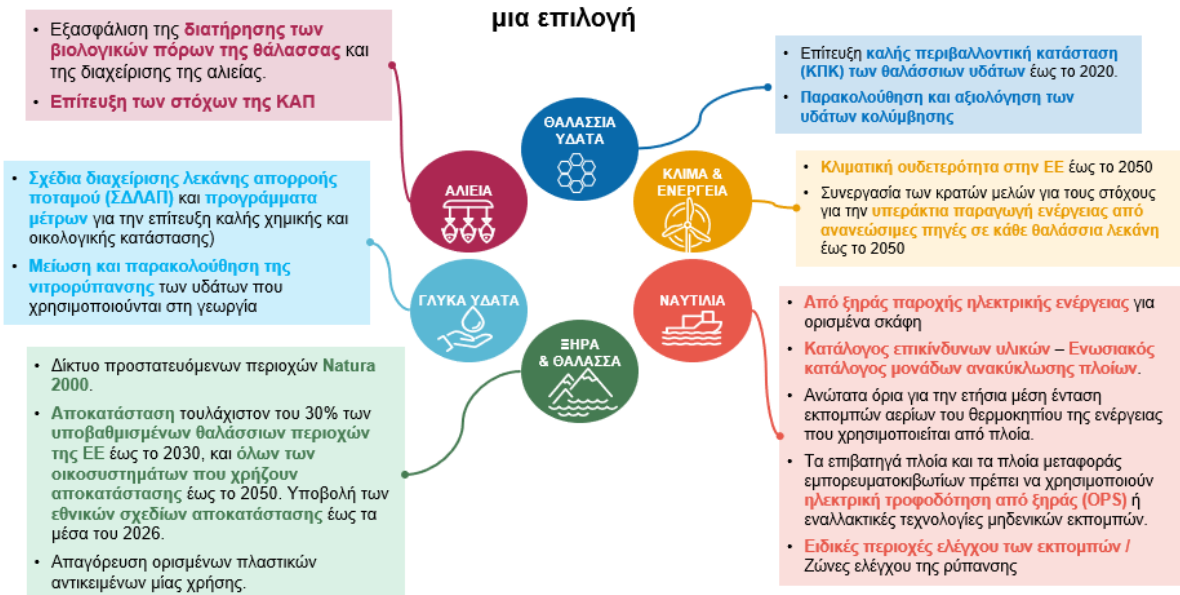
μια επιλογή

• Εξασφάλιση της διατήρησης των βιολογικών πόρων της θάλασσας και της διαχείρισης της αλιείας.
• Επίτευξη των στόχων της ΚΑΠ

• Επίτευξη καλής περιβαλλοντική κατάσταση (ΚΠΚ) των θαλάσσιων υδάτων έως το 2020.
• Παρακολούθηση και αξιολόγηση των υδάτων κολύμβησης

ΘΑΛΑΣΣΙΑ ΥΔΑΤΑ

ΑΛΙΕΙΑ

ΚΛΙΜΑ & ΕΝΕΡΓΕΙΑ

• Κλιματική ουδετερότητα στην ΕΕ έως το 2050
• Συνεργασία των κρατών μελών για τους στόχους για την υπεράκτια παραγωγή ενέργειας από ανανεώσιμες πηγές σε κάθε θαλάσσια λεκάνη έως το 2050

• Σχέδια διαχείρισης λεκάνης απορροής ποταμού (ΣΔΛΑΠ) και προγράμματα μέτρων για την επίτευξη καλής χημικής και οικολογικής κατάστασης)
• Μείωση και παρακολούθηση της νιτρορύπανσης των υδάτων που χρησιμοποιούνται στη γεωργία

ΓΛΥΚΑ ΥΔΑΤΑ

ΝΑΥΤΙΛΙΑ

ΞΗΡΑ & ΘΑΛΑΣΣΑ

• Από ξηράς παροχής ηλεκτρικής ενέργειας για ορισμένα σκάφη
• Κατάλογος επικίνδυνων υλικών – Ενωσιακός κατάλογος μονάδων ανακύκλωσης πλοίων.
• Ανώτατα όρια για την ετήσια μέση ένταση εκπομπών αερίων του θερμοκηπίου της ενέργειας που χρησιμοποιείται από πλοία.
• Τα επιβατηγά πλοία και τα πλοία μεταφοράς εμπορευματοκιβωτίων πρέπει να χρησιμοποιούν ηλεκτρική τροφοδότηση από ξηράς (OPS) ή εναλλακτικές τεχνολογίες μηδενικών εκπομπών.
• Ειδικές περιοχές ελέγχου των εκπομπών / Ζώνες ελέγχου της ρύπανσης

• Δίκτυο προστατευόμενων περιοχών Natura 2000.
• Αποκατάσταση τουλάχιστον του 30% των υποβαθμισμένων θαλάσσιων περιοχών της ΕΕ έως το 2030, και όλων των οικοσυστημάτων που χρήζουν αποκατάστασης έως το 2050. Υποβολή των εθνικών σχεδίων αποκατάστασης έως τα μέσα του 2026.
• Απαγόρευση ορισμένων πλαστικών αντικειμένων μίας χρήσης.